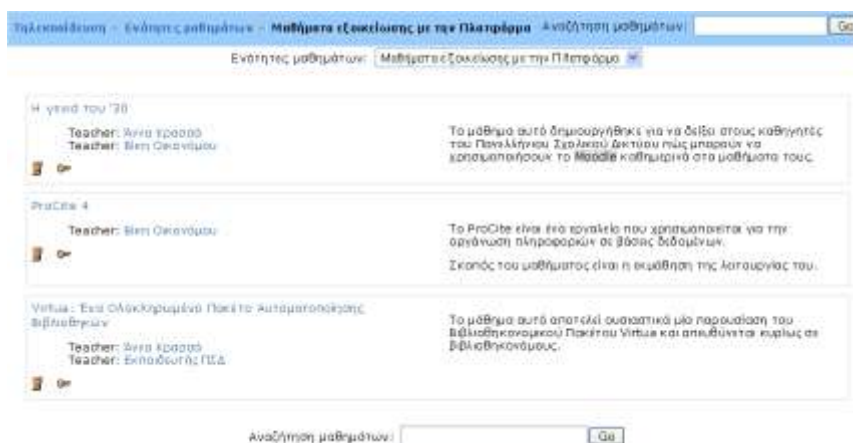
Τηλεκπαίδευση » Ενότητες μαθημάτων » Μαθήματα εξοικείωσης με την Πλατφόρμα Αναζήτηση μαθημάτων: Go

Ενότητες μαθημάτων: Μαθήματα εξοικείωσης με την Πλατφόρμα

Η γιαγιά του '30

Teacher: Άννα Κρασσά
Teacher: Βίκη Οικονόμου

Το μάθημα αυτό δημιουργήθηκε για να δείξει στους καθηγητές του Πανελλήνιου Σχολικού Δικτύου πώς μπορούν να χρησιμοποιήσουν το Moodle καθημερινά στα μαθήματά τους.

ProCite 4

Teacher: Βίκη Οικονόμου

Το ProCite είναι ένα εργαλείο που χρησιμοποιείται για την οργάνωση πληροφοριών σε βάσεις δεδομένων.

Σκοπός του μαθήματος είναι η εκμάθηση της λειτουργίας του.

Virtua: Ένα Ολοκληρωμένο Πακέτο Αυτοματοποίησης Βιβλιοθηκών

Teacher: Άννα Κρασσά
Teacher: Εκπαιδευτής ΠΣΔ

Το μάθημα αυτό αποτελεί ουσιαστικά μία παρουσίαση του Βιβλιοθηκονομικού Πακέτου Virtua και απευθύνεται κυρίως σε βιβλιοθηκονόμους.

Αναζήτηση μαθημάτων: Go